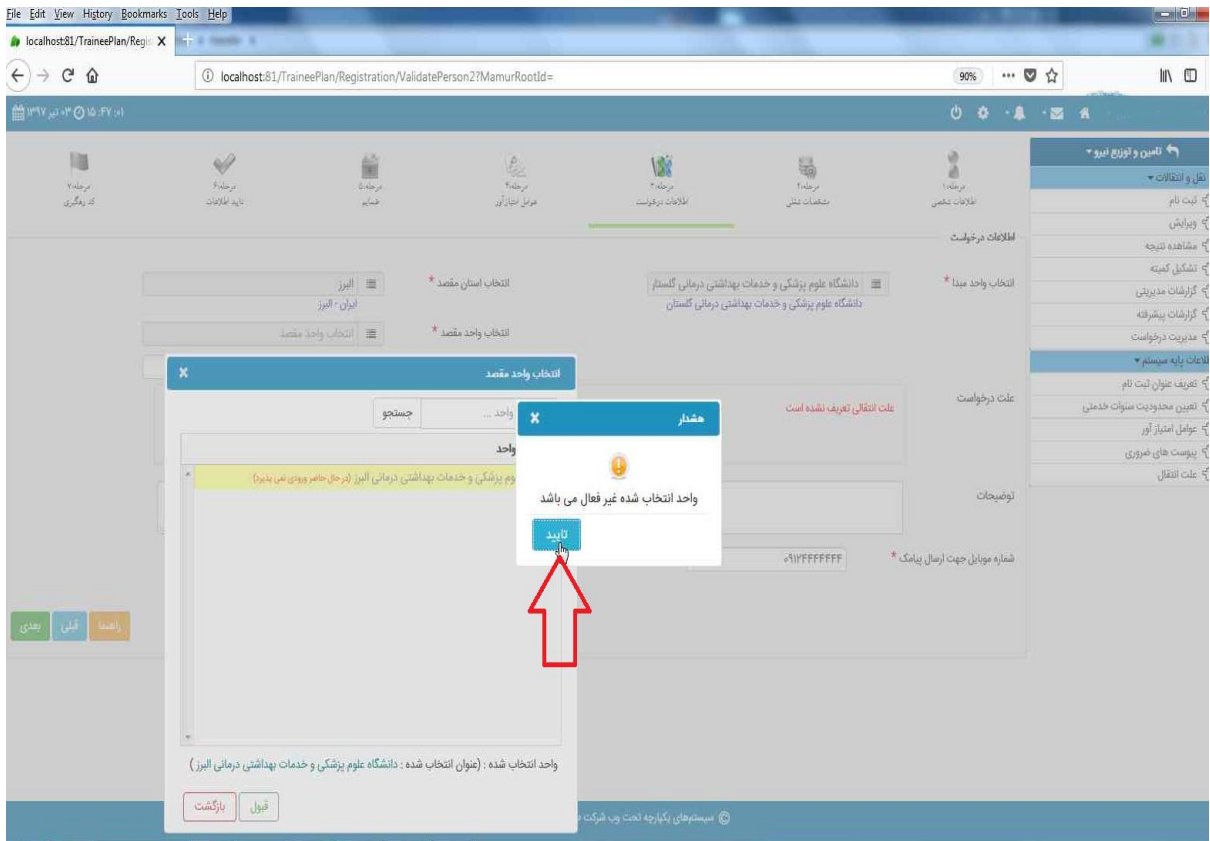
File Edit View History Bookmarks Tools Help
localhost:81/TraineePlan/Regi ×
localhost:81/TraineePlan/Registration/ValidatePerson2?MamurRootId=
90%

۱۳۹۷ ۰۳ تیر ۱۵:۴۷ ۰۱

تامین و توزیع نیرو
نقل و انتقالات
ثبت نام
ویرایش
مشاهده نتیجه
تشکیل کمیته
گزارشات مدیریتی
گزارشات پیشرفته
مدیریت درخواست
اطلاعات پایه سیستم
تعریف عنوان ثبت نام
تعیین محدودیت سنوات خدمتی
عوامل امتیاز آور
پیوست های ضروری
علت انتقال

مرحله۱ اطلاعات شخصی
مرحله۲ مشخصات شغلی
مرحله۳ اطلاعات درخواست
مرحله۴ عوامل امتیاز آور
مرحله۵ ضمایم
مرحله۶ تایید اطلاعات
مرحله۷ کد رهگیری

اطلاعات درخواست
انتخاب واحد مبدا *
دانشگاه علوم پزشکی و خدمات بهداشتی درمانی گلستان
دانشگاه علوم پزشکی و خدمات بهداشتی درمانی گلستان
انتخاب استان مقصد *
البرز
ایران - البرز
انتخاب واحد مقصد *
انتخاب واحد مقصد
علت درخواست
علت انتقالی تعریف نشده است
توضیحات
شماره موبایل جهت ارسال پیامک *
۰۹۱۲۴۴۴۴۴۴۴

انتخاب واحد مقصد
واحد ...
جستجو
واحد
دانشگاه علوم پزشکی و خدمات بهداشتی درمانی البرز (در حال حاضر ورودی نمی پذیرد)
واحد انتخاب شده : (عنوان انتخاب شده : دانشگاه علوم پزشکی و خدمات بهداشتی درمانی البرز )
قبول
بازگشت

هشدار
واحد انتخاب شده غیر فعال می باشد
تایید

راهنما
قبلی
بعدی

© سیستمهای یکپارچه تحت وب شرکت